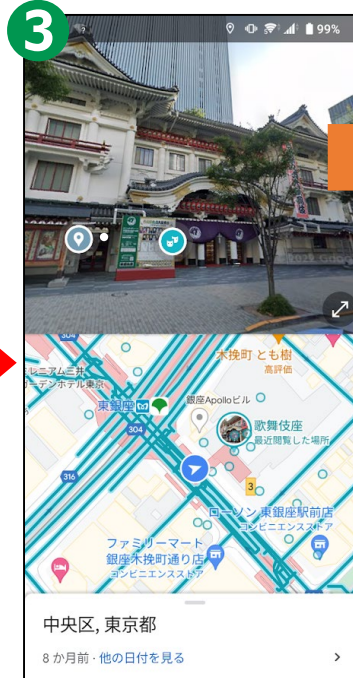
3

99%

304

レミアム三井
ーデンホテル東京

木挽町 とも樹
高評価

東銀座

銀座Apolloビル

歌舞伎座
最近閲覧した場所

304

316

3

ローソン 東銀座駅前店
コンビニエンスストア

ファミリーマート
銀座木挽町通り店
コンビニエンスストア

中央区, 東京都

8 か月前 · 他の日付を見る